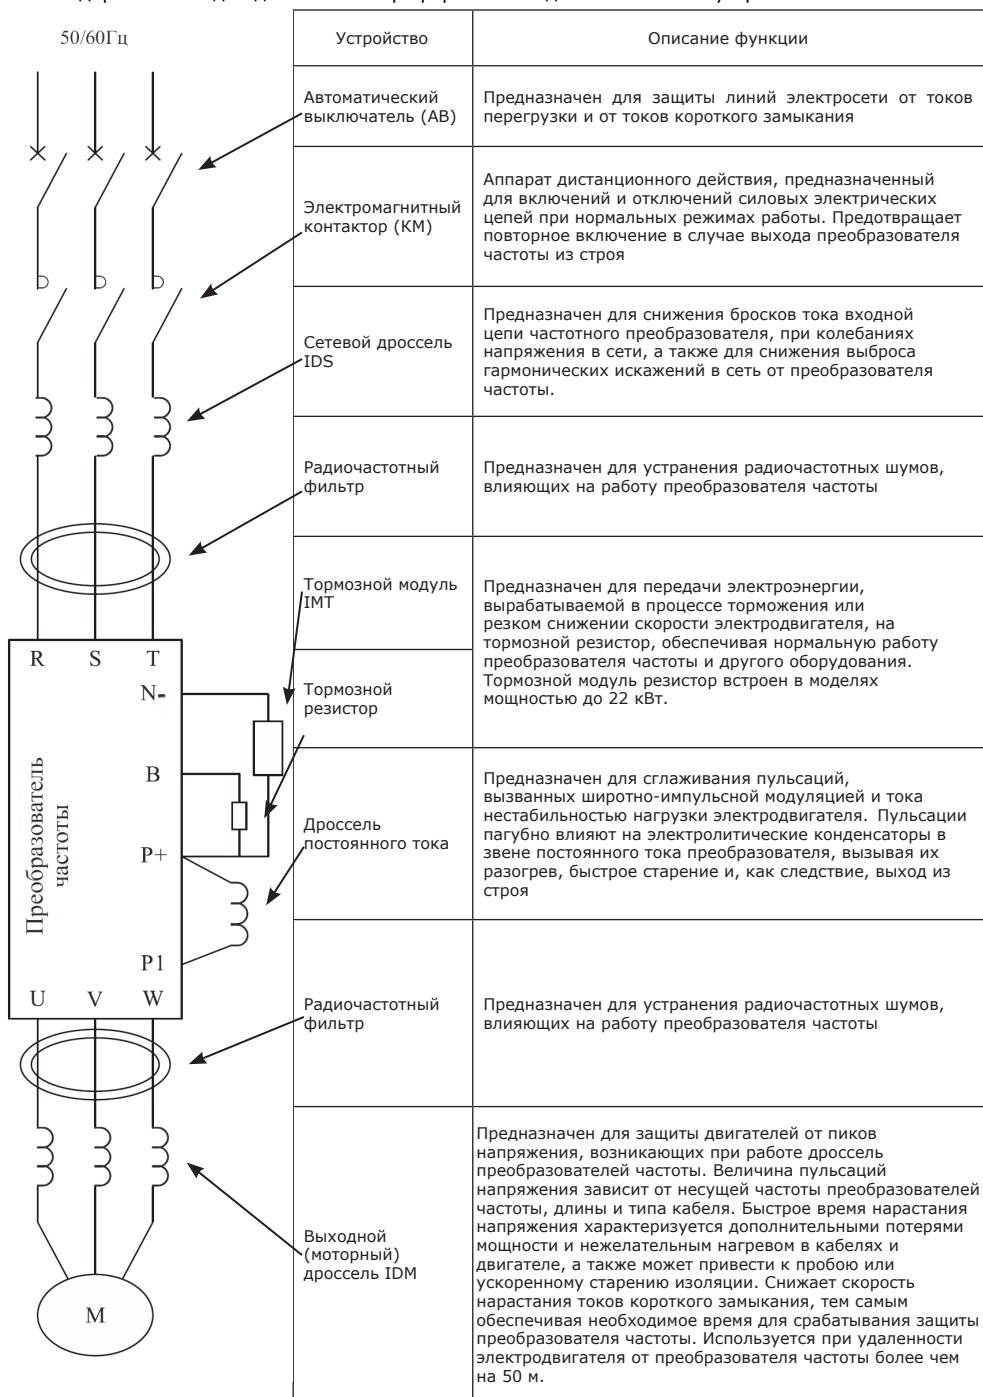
50/60Гц

| Устройство | Описание функции |
|---|---|
| Автоматический выключатель (АВ) | Предназначен для защиты линий электросети от токов перегрузки и от токов короткого замыкания |
| Электромагнитный контактор (КМ) | Аппарат дистанционного действия, предназначенный для включений и отключений силовых электрических цепей при нормальных режимах работы. Предотвращает повторное включение в случае выхода преобразователя частоты из строя |
| Сетевой дроссель IDS | Предназначен для снижения бросков тока входной цепи частотного преобразователя, при колебаниях напряжения в сети, а также для снижения выброса гармонических искажений в сеть от преобразователя частоты. |
| Радиочастотный фильтр | Предназначен для устранения радиочастотных шумов, влияющих на работу преобразователя частоты |
| Тормозной модуль IMT | Предназначен для передачи электроэнергии, вырабатываемой в процессе торможения или резком снижении скорости электродвигателя, на тормозной резистор, обеспечивая нормальную работу преобразователя частоты и другого оборудования. Тормозной модуль резистор встроен в моделях мощностью до 22 кВт. |
| Тормозной резистор | |
| Дроссель постоянного тока | Предназначен для сглаживания пульсаций, вызванных широтно-импульсной модуляцией и тока нестабильностью нагрузки электродвигателя. Пульсации пагубно влияют на электролитические конденсаторы в звене постоянного тока преобразователя, вызывая их разогрев, быстрое старение и, как следствие, выход из строя |
| Радиочастотный фильтр | Предназначен для устранения радиочастотных шумов, влияющих на работу преобразователя частоты |
| Выходной (моторный) дроссель IDM | Предназначен для защиты двигателей от пиков напряжения, возникающих при работе дроссель преобразователей частоты. Величина пульсаций напряжения зависит от несущей частоты преобразователей частоты, длины и типа кабеля. Быстрое время нарастания напряжения характеризуется дополнительными потерями мощности и нежелательным нагревом в кабелях и двигателе, а также может привести к пробою или ускоренному старению изоляции. Снижает скорость нарастания токов короткого замыкания, тем самым обеспечивая необходимое время для срабатывания защиты преобразователя частоты. Используется при удаленности электродвигателя от преобразователя частоты более чем на 50 м. |

R S T
N-
B
P+
P1
U V W
Преобразователь частоты
M